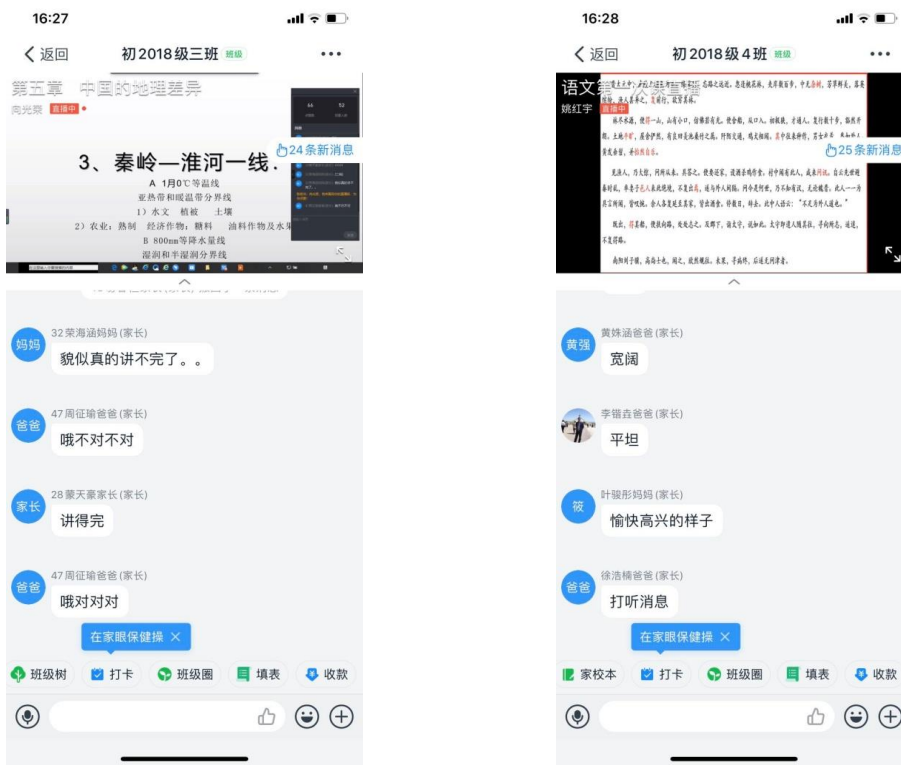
16:27

〈返回　初2018级三班 班级　•••

第五章　中国的地理差异

向光荣 直播中

3、秦岭—淮河一线

A 1月0℃等温线

亚热带和暖温带分界线

1）水文　植被　土壤

2）农业：熟制　经济作物：糖料　油料作物及水果

B 800mm等降水线

湿润和半湿润分界线

24条新消息

32 荣海涵妈妈 (家长)

貌似真的讲不完了。。

47 周征瑜爸爸 (家长)

哦不对不对

28 蒙天豪家长 (家长)

讲得完

47 周征瑜爸爸 (家长)

哦对对对

在家眼保健操 ×

班级树　打卡　班级圈　填表　收款

16:28

〈返回　初2018级4班 班级　•••

语文第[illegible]

姚红宇 直播中

林尽水源，便得一山，山有小口，仿佛若有光。便舍船，从口入。初极狭，才通人。复行数十步，豁然开朗。土地平旷，屋舍俨然，有良田美池桑竹之属。阡陌交通，鸡犬相闻。其中往来种作，男女衣着，悉如外人。黄发垂髫，并怡然自乐。

见渔人，乃大惊，问所从来。具答之。便要还家，设酒杀鸡作食。村中闻有此人，咸来问讯。自云先世避秦时乱，率妻子邑人来此绝境，不复出焉，遂与外人间隔。问今是何世，乃不知有汉，无论魏晋。此人一一为具言所闻，皆叹惋。余人各复延至其家，皆出酒食。停数日，辞去。此中人语云："不足为外人道也。"

既出，得其船，便扶向路，处处志之。及郡下，诣太守，说如此。太守即遣人随其往，寻向所志，遂迷，不复得路。

南阳刘子骥，高尚士也，闻之，欣然规往。未果，寻病终，后遂无问津者。

25条新消息

黄姝涵爸爸 (家长)

宽阔

李镭垚爸爸 (家长)

平坦

叶骏彤妈妈 (家长)

愉快高兴的样子

徐浩楠爸爸 (家长)

打听消息

在家眼保健操 ×

家校本　打卡　班级圈　填表　收款